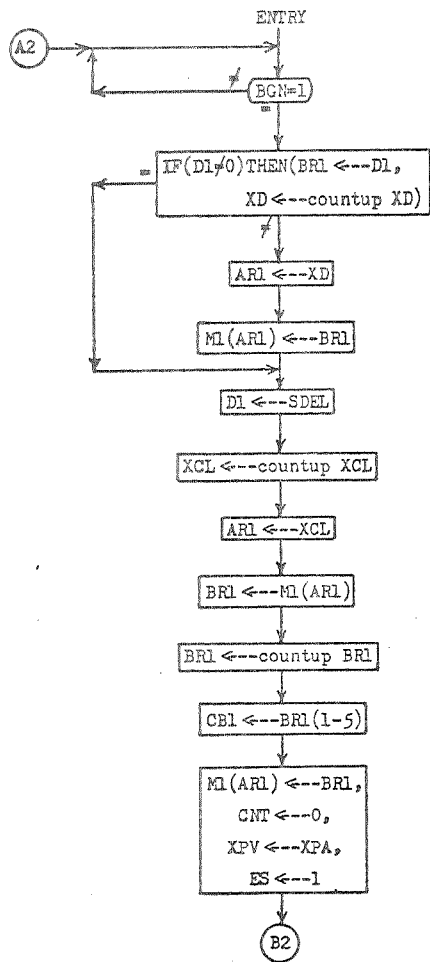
ENTRY

A2

≠

BGN=1

=

=

IF(D1≠0)THEN(BR1 ←--D1, XD ←--countup XD)

≠

AR1 ←--XD

M1(AR1) ←--BR1

D1 ←--SDEL

XCL ←--countup XCL

AR1 ←--XCL

BR1 ←--M1(AR1)

BR1 ←--countup BR1

CB1 ←--BR1(1-5)

M1(AR1) ←--BR1, CNT ←--0, XPV ←--XPA, ES ←--1

B2